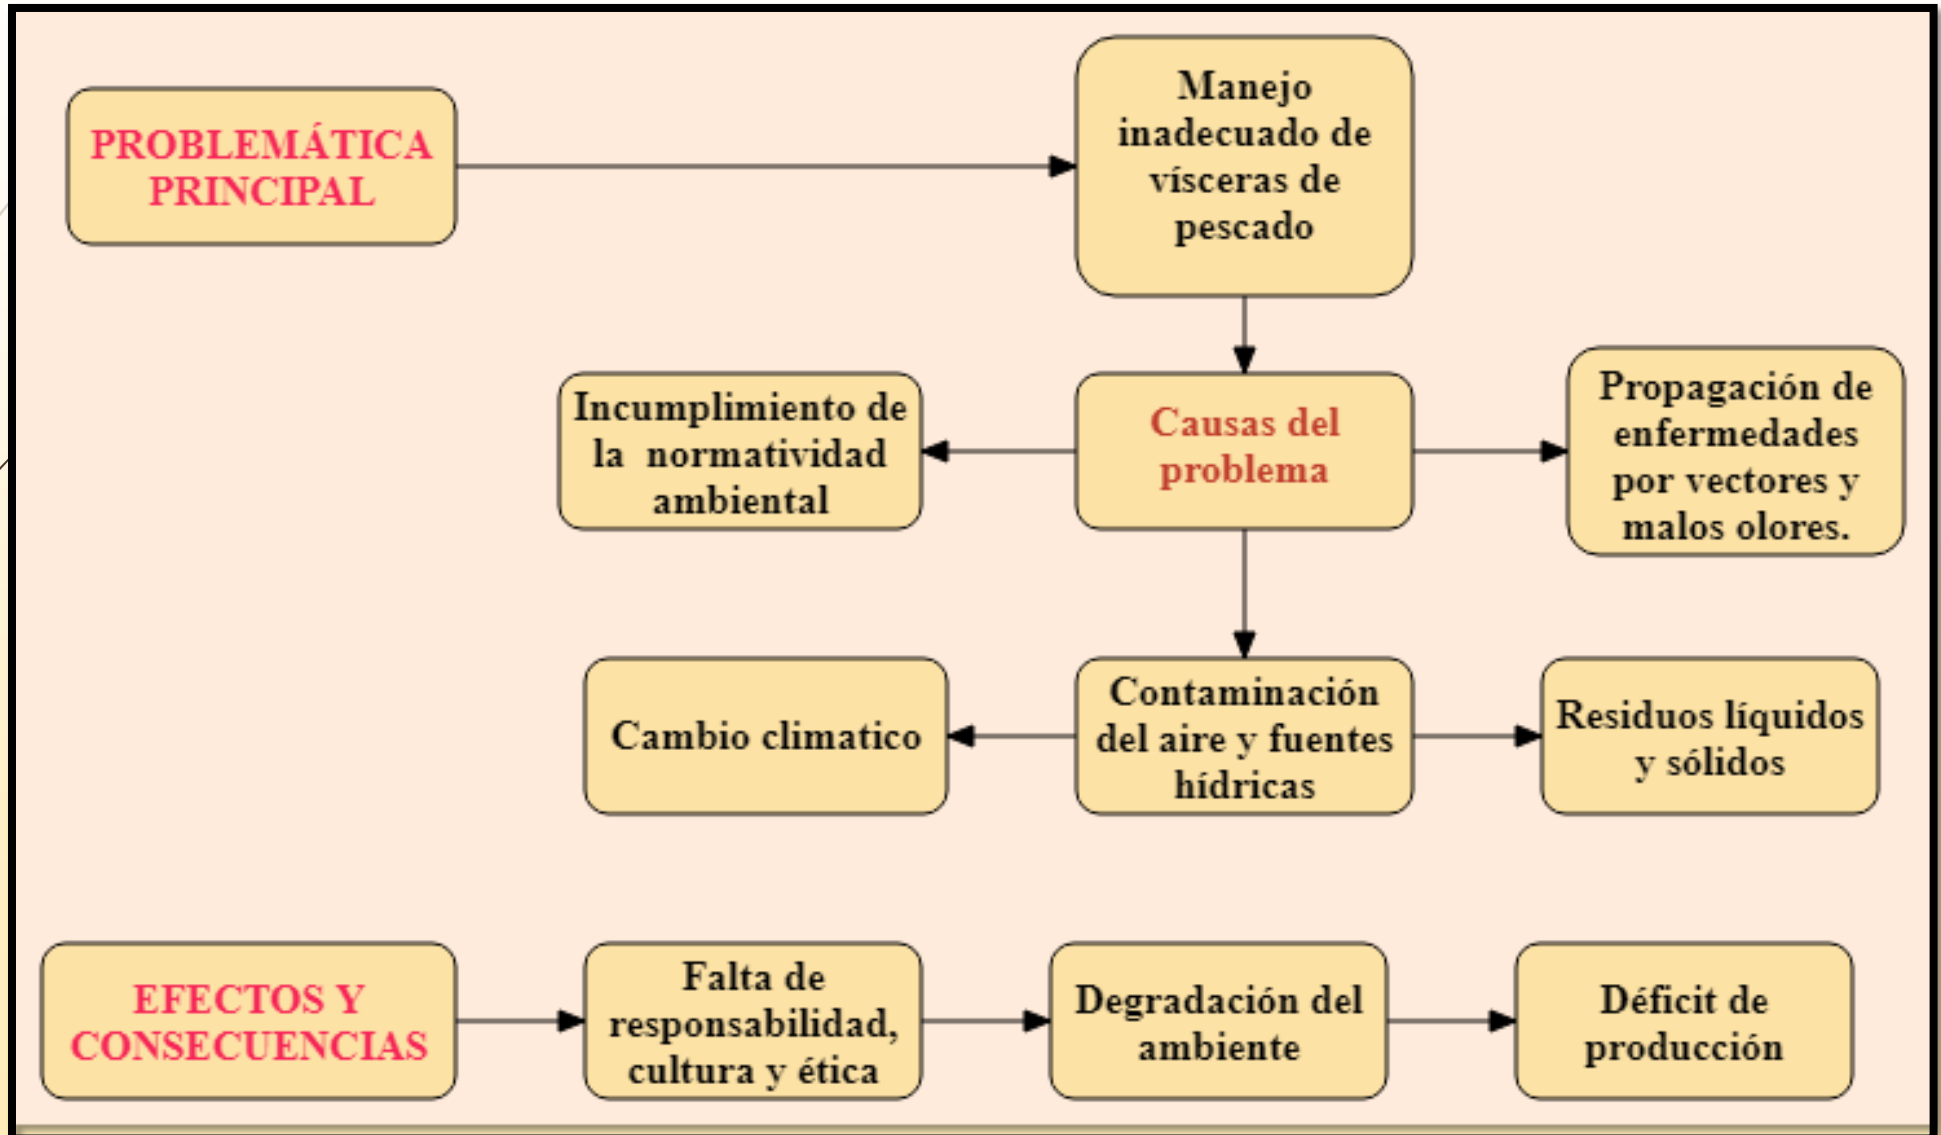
PROBLEMÁTICA PRINCIPAL

Manejo inadecuado de vísceras de pescado

Incumplimiento de la normatividad ambiental

Causas del problema

Propagación de enfermedades por vectores y malos olores.

Cambio climatico

Contaminación del aire y fuentes hídricas

Residuos líquidos y sólidos

EFECTOS Y CONSECUENCIAS

Falta de responsabilidad, cultura y ética

Degradación del ambiente

Déficit de producción